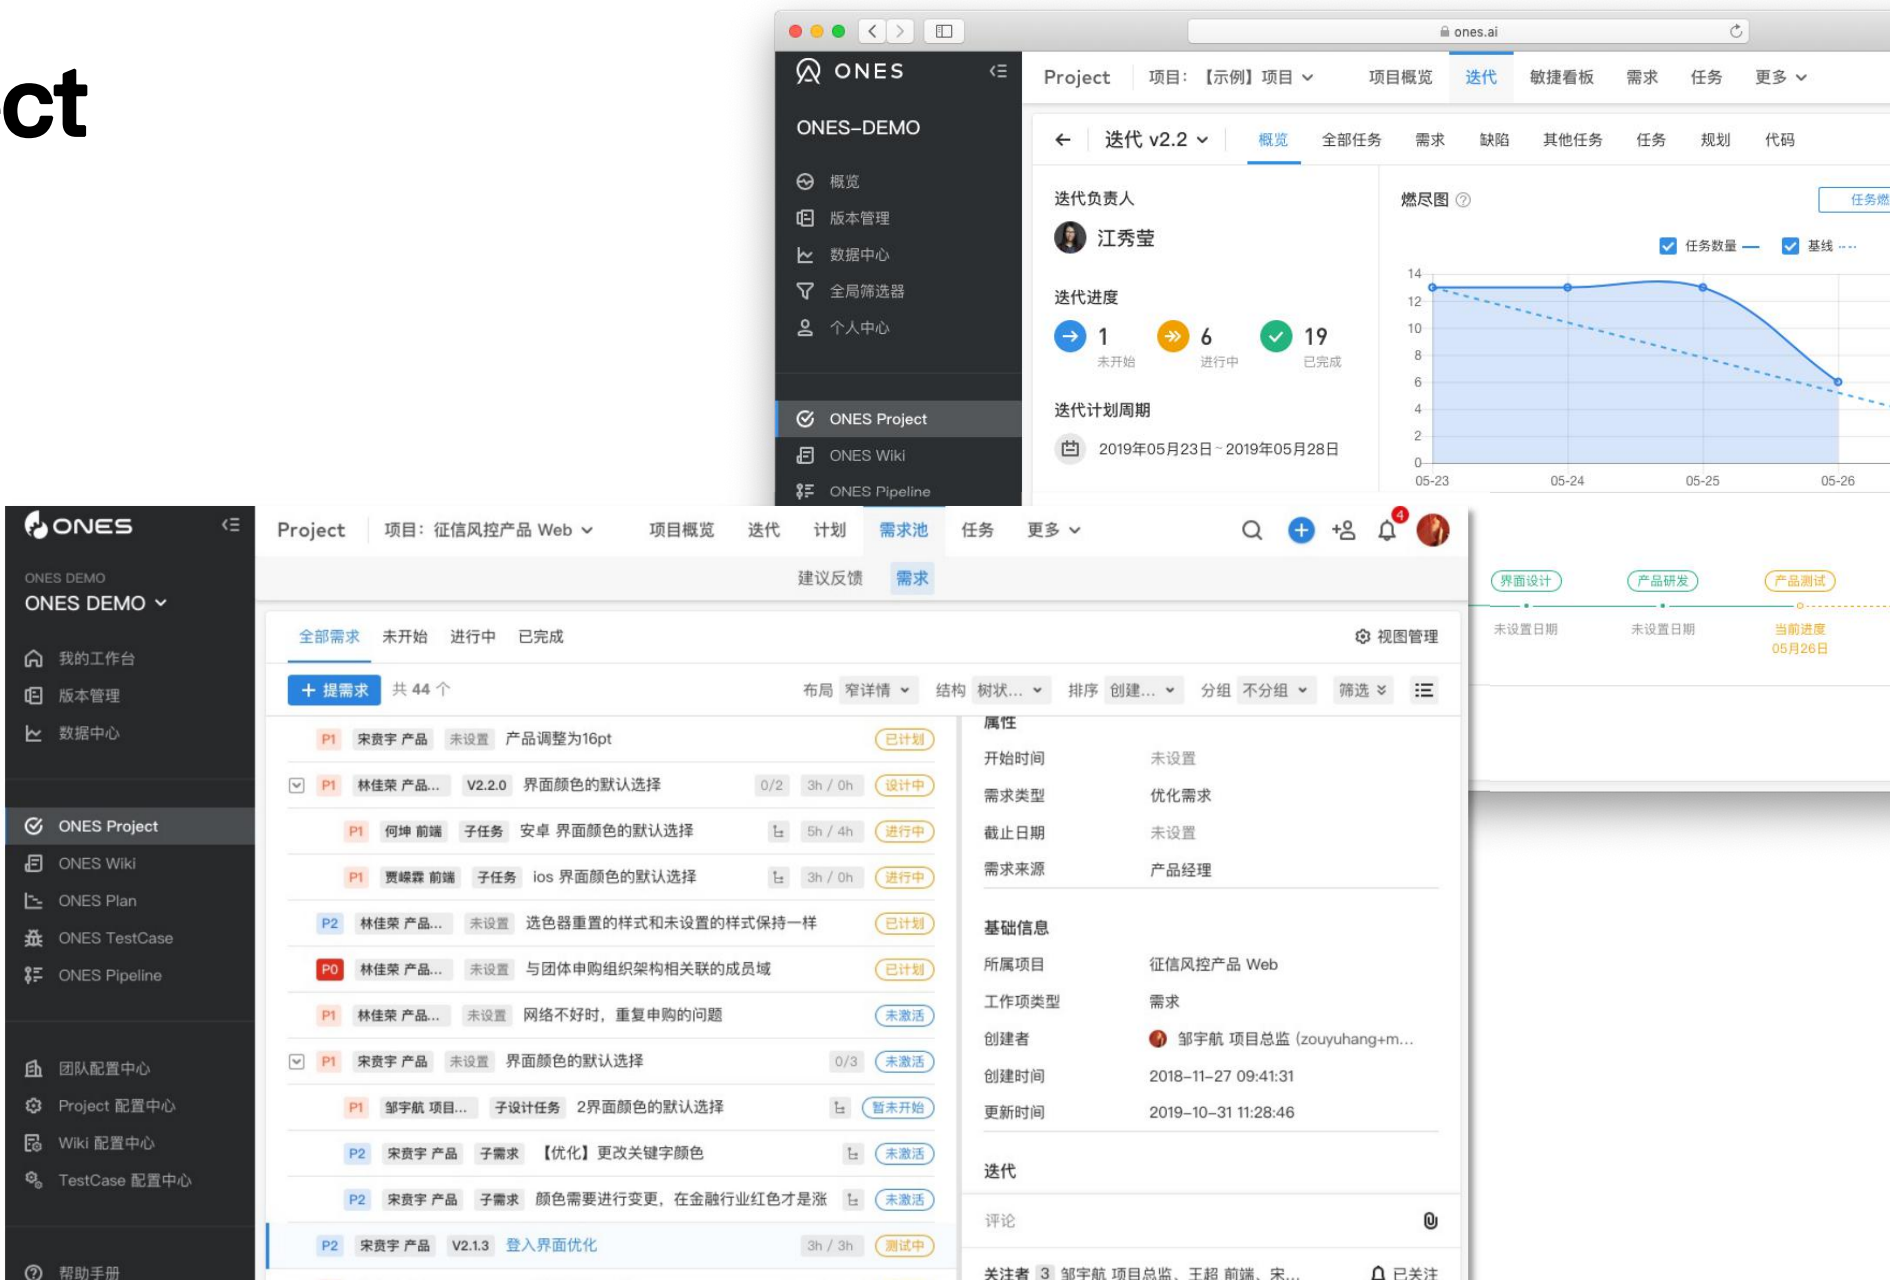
ct

ones.ai

ONES
ONES-DEMO
概览
版本管理
数据中心
全局筛选器
个人中心
ONES Project
ONES Wiki
ONES Pipeline

Project 项目：【示例】项目 项目概览 迭代 敏捷看板 需求 任务 更多
迭代 v2.2 概览 全部任务 需求 缺陷 其他任务 任务 规划 代码
迭代负责人
江秀莹
迭代进度
1 未开始
6 进行中
19 已完成
迭代计划周期
2019年05月23日 - 2019年05月28日
燃尽图
任务燃
任务数量 基线
14 12 10 8 6 4 2 0
05-23 05-24 05-25 05-26

ONES
ONES DEMO
ONES DEMO
我的工作台
版本管理
数据中心
ONES Project
ONES Wiki
ONES Plan
ONES TestCase
ONES Pipeline
团队配置中心
Project 配置中心
Wiki 配置中心
TestCase 配置中心
帮助手册

Project 项目：征信风控产品 Web 项目概览 迭代 计划 需求池 任务 更多
建议反馈 需求
全部需求 未开始 进行中 已完成 视图管理
+ 提需求 共 44 个 布局 窄详情 结构 树状... 排序 创建... 分组 不分组 筛选

| | | | | | | |
|---|---|---|---|---|---|---|
| P1 | 宋贵宇 产品 | 未设置 | 产品调整为16pt | | | 已计划 |
| P1 | 林佳荣 产品... | V2.2.0 | 界面颜色的默认选择 | 0/2 | 3h / 0h | 设计中 |
| P1 | 何坤 前端 | 子任务 | 安卓 界面颜色的默认选择 | | 5h / 4h | 进行中 |
| P1 | 贾嵘霖 前端 | 子任务 | ios 界面颜色的默认选择 | | 3h / 0h | 进行中 |
| P2 | 林佳荣 产品... | 未设置 | 选色器重置的样式和未设置的样式保持一样 | | | 已计划 |
| P0 | 林佳荣 产品... | 未设置 | 与团体申购组织架构相关联的成员域 | | | 已计划 |
| P1 | 林佳荣 产品... | 未设置 | 网络不好时，重复申购的问题 | | | 未激活 |
| P1 | 宋贵宇 产品 | 未设置 | 界面颜色的默认选择 | 0/3 | | 未激活 |
| P1 | 邹宇航 项目... | 子设计任务 | 2界面颜色的默认选择 | | | 暂未开始 |
| P2 | 宋贵宇 产品 | 子需求 | 【优化】更改关键字颜色 | | | 未激活 |
| P2 | 宋贵宇 产品 | 子需求 | 颜色需要进行变更，在金融行业红色才是涨 | | | 未激活 |
| P2 | 宋贵宇 产品 | V2.1.3 | 登入界面优化 | | 3h / 3h | 测试中 |

属性
开始时间 未设置
需求类型 优化需求
截止日期 未设置
需求来源 产品经理
基础信息
所属项目 征信风控产品 Web
工作项类型 需求
创建者 邹宇航 项目总监 (zouyuhang+m...
创建时间 2018-11-27 09:41:31
更新时间 2019-10-31 11:28:46
迭代
评论
关注者 3 邹宇航 项目总监、王超 前端、宋... 已关注

界面设计 产品研发 产品测试
未设置日期 未设置日期 当前进度 05月26日